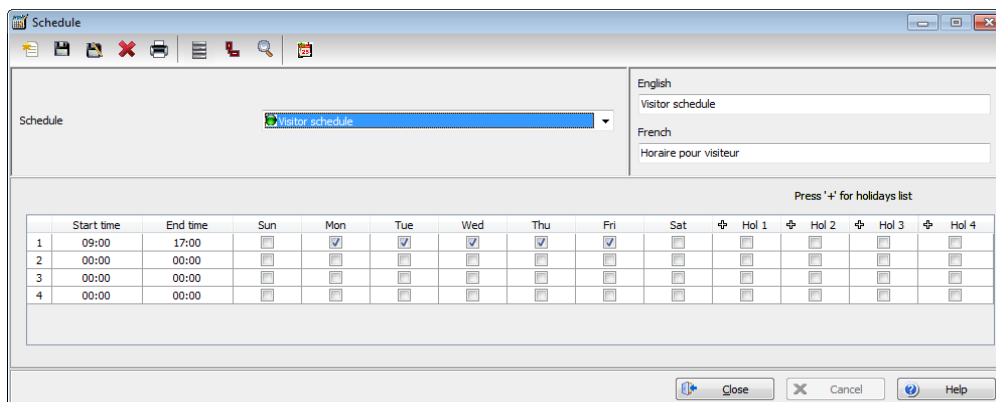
Schedule

Schedule

Visitor schedule

English

Visitor schedule

French

Horaire pour visiteur

Press '+' for holidays list

|  | Start time | End time | Sun | Mon | Tue | Wed | Thu | Fri | Sat | Hol 1 | Hol 2 | Hol 3 | Hol 4 |
|---|---|---|---|---|---|---|---|---|---|---|---|---|---|
| 1 | 09:00 | 17:00 |  | ☑ | ☑ | ☑ | ☑ | ☑ |  |  |  |  |  |
| 2 | 00:00 | 00:00 |  |  |  |  |  |  |  |  |  |  |  |
| 3 | 00:00 | 00:00 |  |  |  |  |  |  |  |  |  |  |  |
| 4 | 00:00 | 00:00 |  |  |  |  |  |  |  |  |  |  |  |

Close

Cancel

Help